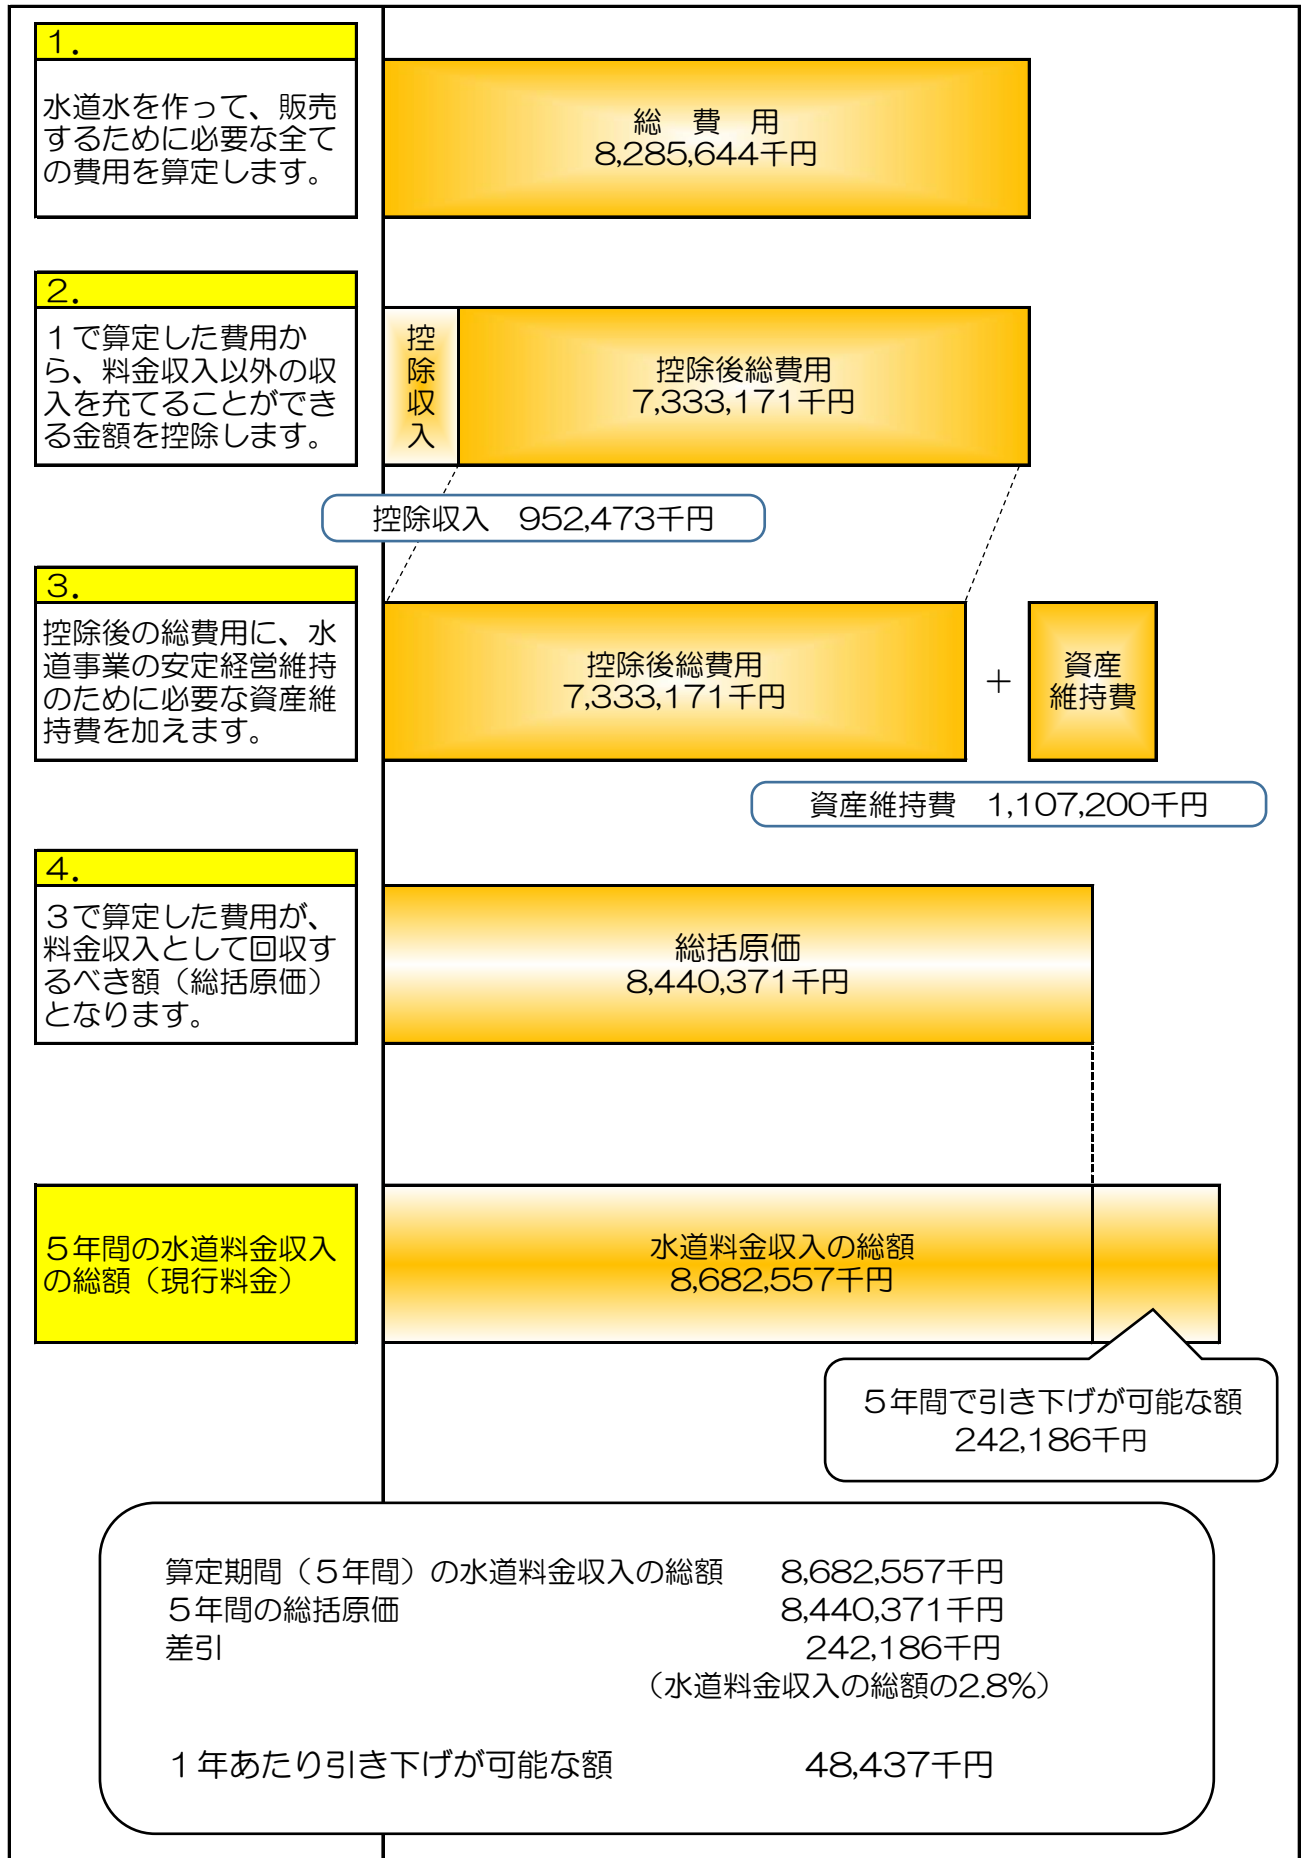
1.

水道水を作って、販売するために必要な全ての費用を算定します。

総　費　用
8,285,644千円

2.

１で算定した費用から、料金収入以外の収入を充てることができる金額を控除します。

控除収入

控除後総費用
7,333,171千円

控除収入　952,473千円

3.

控除後の総費用に、水道事業の安定経営維持のために必要な資産維持費を加えます。

控除後総費用
7,333,171千円

＋

資産維持費

資産維持費　1,107,200千円

4.

３で算定した費用が、料金収入として回収するべき額（総括原価）となります。

総括原価
8,440,371千円

５年間の水道料金収入の総額（現行料金）

水道料金収入の総額
8,682,557千円

５年間で引き下げが可能な額
242,186千円

算定期間（５年間）の水道料金収入の総額　8,682,557千円
５年間の総括原価　8,440,371千円
差引　242,186千円
（水道料金収入の総額の2.8%）

１年あたり引き下げが可能な額　48,437千円